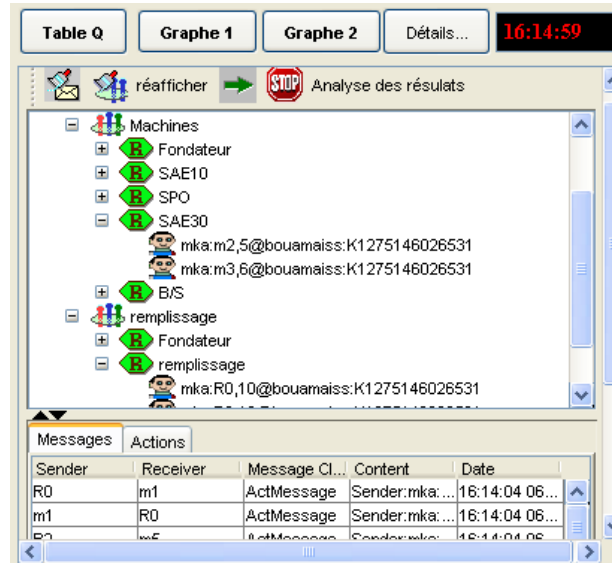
Table Q
Graphe 1
Graphe 2
Détails...
16:14:59

réafficher
STOP
Analyse des résulats

Machines
Fondateur
SAE10
SPO
SAE30
mka:m2,5@bouamaiss:K1275146026531
mka:m3,6@bouamaiss:K1275146026531
B/S
remplissage
Fondateur
remplissage
mka:R0,10@bouamaiss:K1275146026531
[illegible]

Messages
Actions

| Sender | Receiver | Message Cl... | Content | Date |
|---|---|---|---|---|
| R0 | m1 | ActMessage | Sender:mka:... | 16:14:04 06... |
| m1 | R0 | ActMessage | Sender:mka:... | 16:14:04 06... |
| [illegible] | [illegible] | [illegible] | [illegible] | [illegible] |